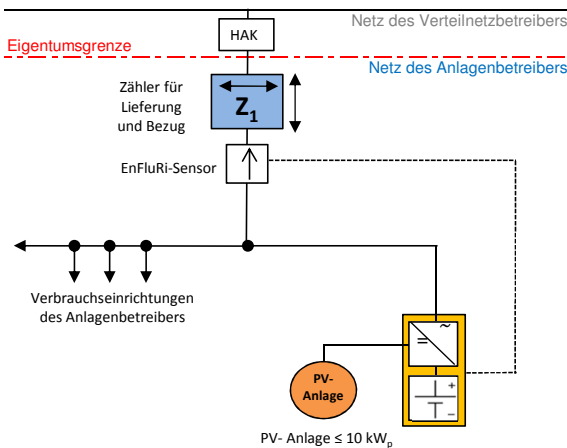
Netz des Verteilnetzbetreibers

HAK

Eigentumsgrenze

Netz des Anlagenbetreibers

Zähler für Lieferung und Bezug

$Z_1$

EnFluRi-Sensor

Verbrauchseinrichtungen des Anlagenbetreibers

PV-Anlage

PV- Anlage ≤ 10 $kW_p$